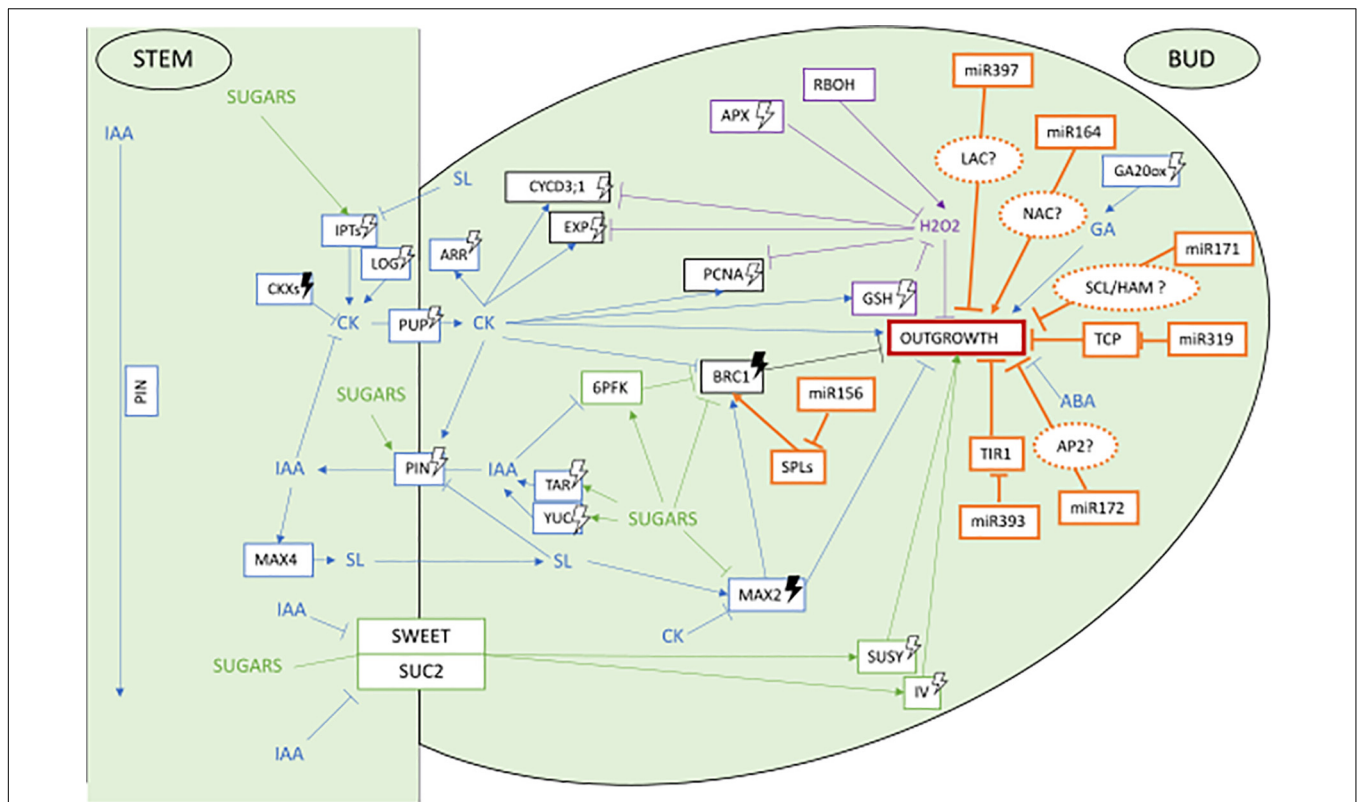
STEM

BUD

SUGARS

IAA

SL

IPTs

LOG

CKXs

CK

PUP

CK

ARR

CYCD3;1

EXP

PCNA

GSH

APX

RBOH

H2O2

miR397

LAC?

miR164

NAC?

GA20ox

GA

miR171

SCL/HAM ?

OUTGROWTH

TCP

miR319

ABA

AP2?

miR172

TIR1

miR393

BRC1

miR156

SPLs

6PFK

SUGARS

PIN

IAA

PIN

IAA

TAR

YUC

SUGARS

MAX4

SL

SL

MAX2

CK

IAA

SWEET

SUC2

SUGARS

SUSY

IV

IAA